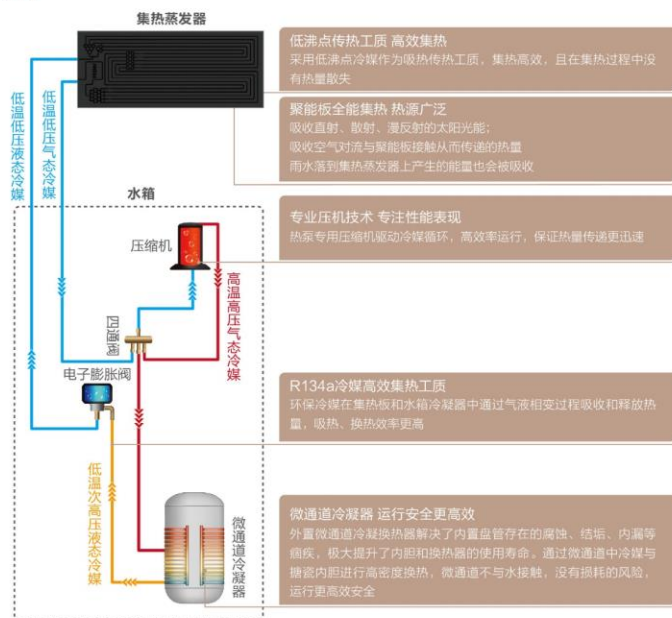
集热蒸发器

低温低压液态冷媒

低温低压气态冷媒

水箱

压缩机

四通阀

高温高压气态冷媒

电子膨胀阀

低温次高压液态冷媒

微通道冷凝器

低沸点传热工质 高效集热
采用低沸点冷媒作为吸热传热工质，集热高效，且在集热过程中没有热量散失

聚能板全能集热 热源广泛
吸收直射、散射、漫反射的太阳光能；
吸收空气对流与聚能板接触从而传递的热量
雨水落到集热蒸发器上产生的能量也会被吸收

专业压机技术 专注性能表现
热泵专用压缩机驱动冷媒循环，高效率运行，保证热量传递更迅速

R134a冷媒高效集热工质
环保冷媒在集热板和水箱冷凝器中通过气液相变过程吸收和释放热量，吸热、换热效率更高

微通道冷凝器 运行安全更高效
外置微通道冷凝换热器解决了内置盘管存在的腐蚀、结垢、内漏等痼疾，极大提升了内胆和换热器的使用寿命。通过微通道中冷媒与搪瓷内胆进行高密度换热，微通道不与水接触，没有损耗的风险，运行更高效安全